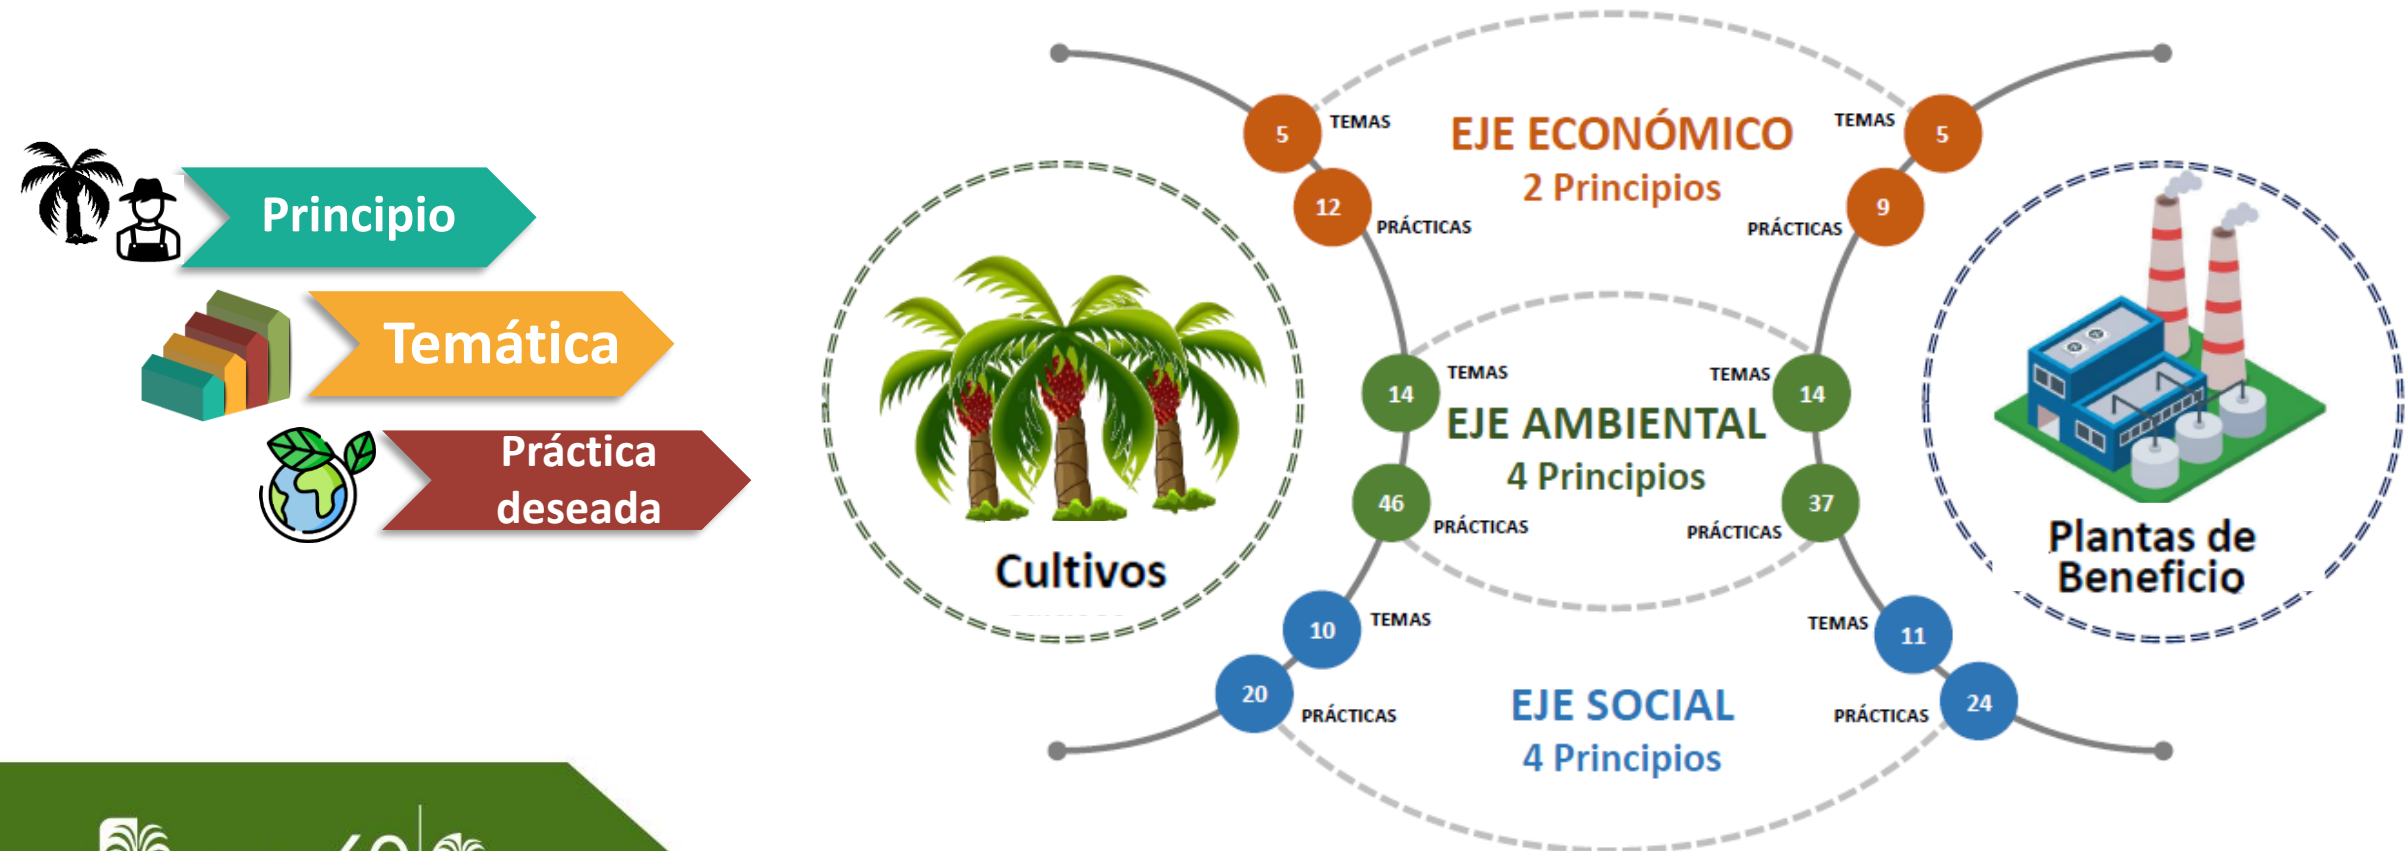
Principio

Temática

Práctica deseada

Cultivos

5 TEMAS
12 PRÁCTICAS

EJE ECONÓMICO
2 Principios

TEMAS 5
PRÁCTICAS 9

14 TEMAS
46 PRÁCTICAS

EJE AMBIENTAL
4 Principios

TEMAS 14
PRÁCTICAS 37

10 TEMAS
20 PRÁCTICAS

EJE SOCIAL
4 Principios

TEMAS 11
PRÁCTICAS 24

Plantas de Beneficio